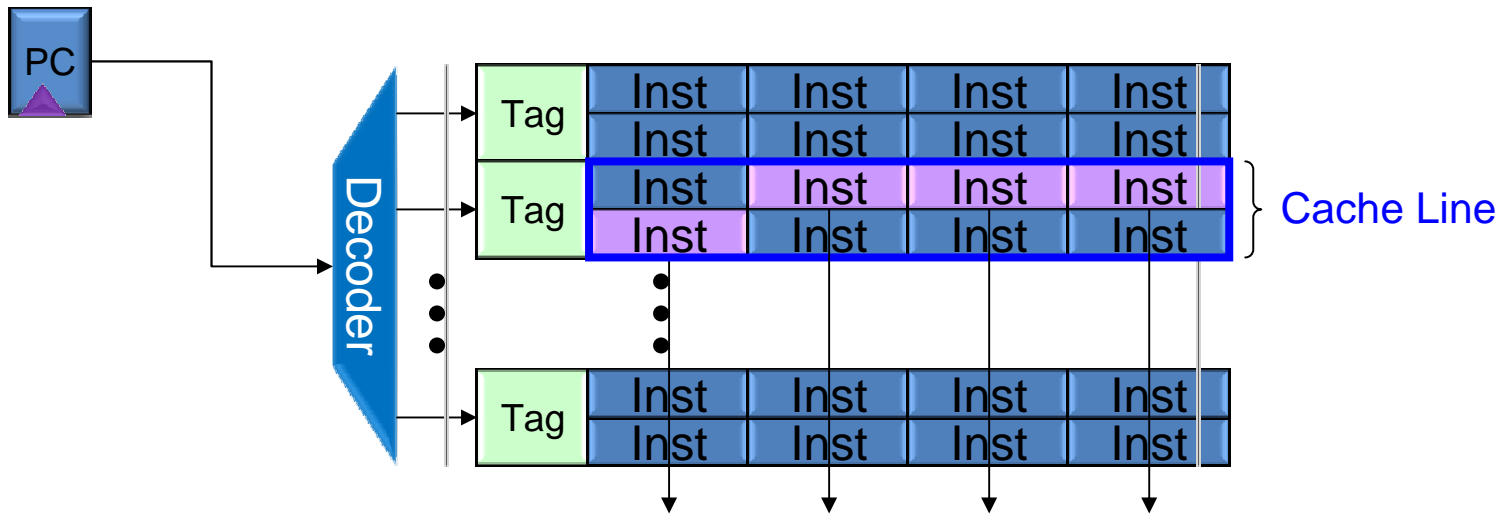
PC

Decoder

| Tag | Inst | Inst | Inst | Inst |
|---|---|---|---|---|
| | Inst | Inst | Inst | Inst |
| Tag | Inst | Inst | Inst | Inst |
| | Inst | Inst | Inst | Inst |
| Tag | Inst | Inst | Inst | Inst |
| | Inst | Inst | Inst | Inst |

Cache Line